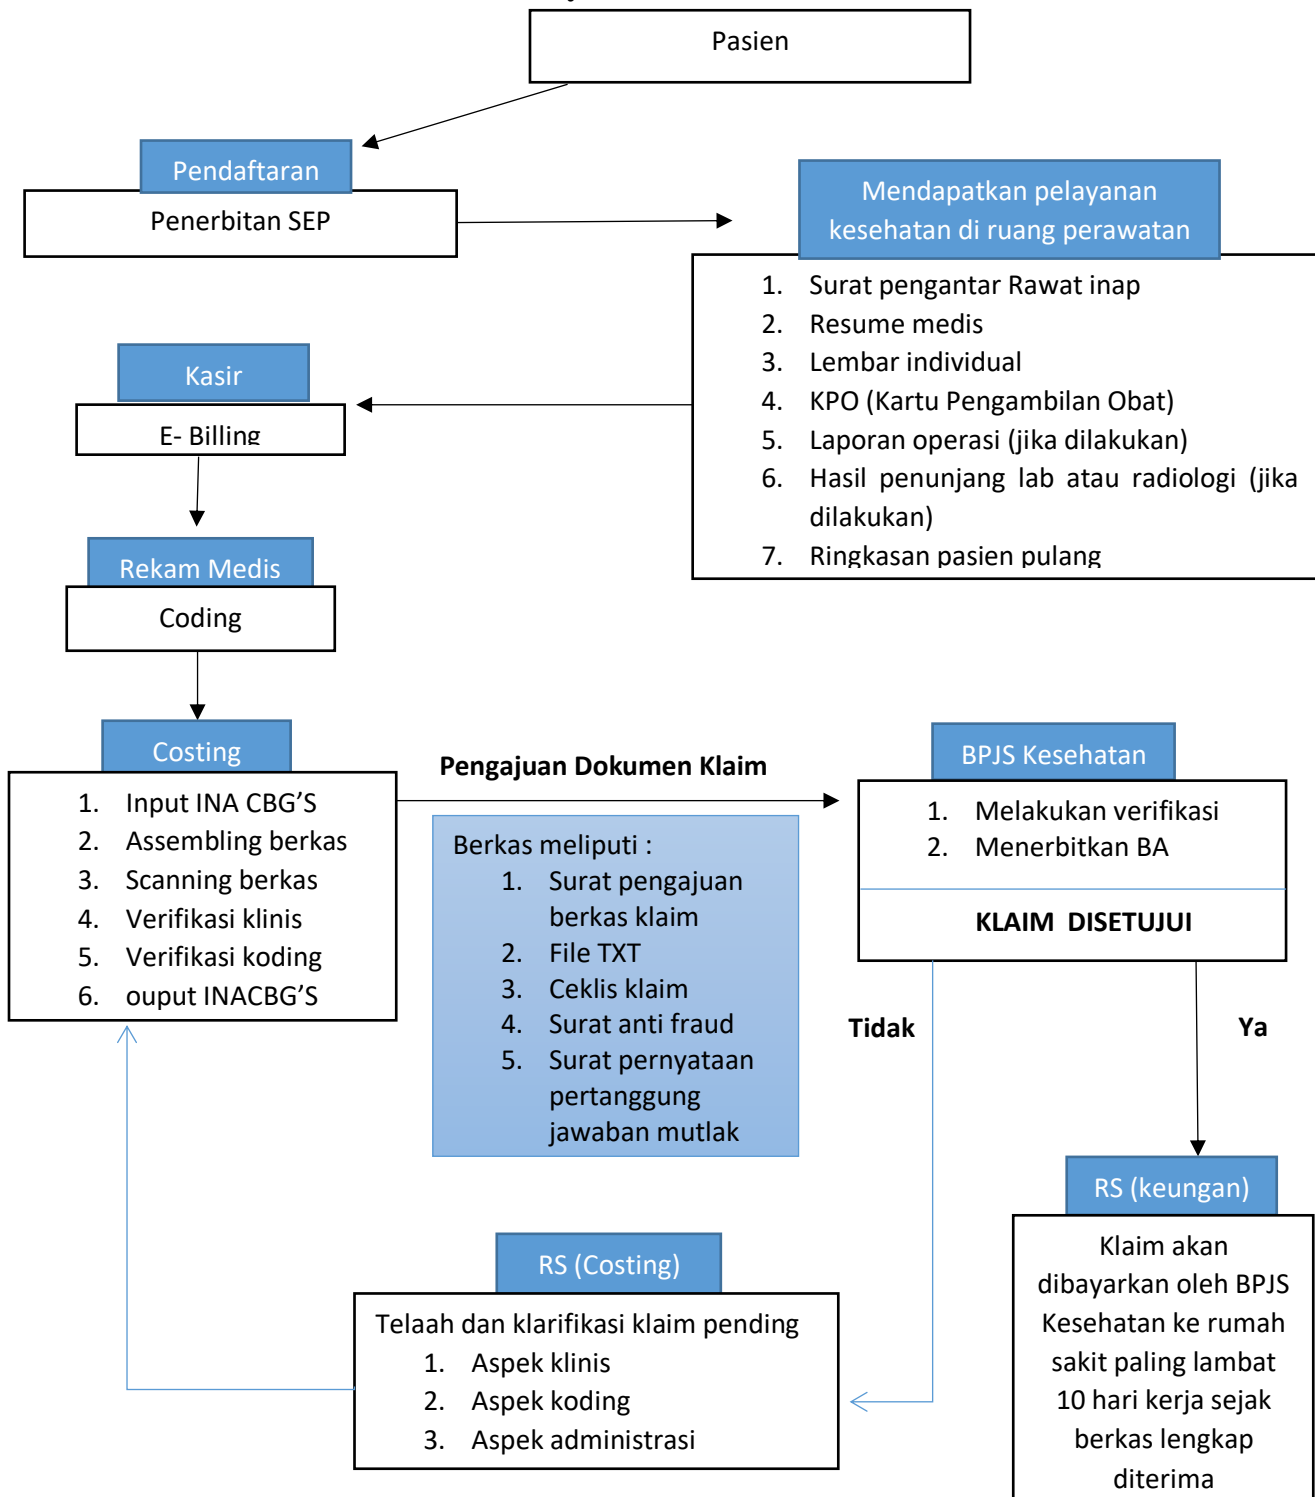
Pasien

Pendaftaran

Penerbitan SEP

Mendapatkan pelayanan kesehatan di ruang perawatan

1. Surat pengantar Rawat inap
2. Resume medis
3. Lembar individual
4. KPO (Kartu Pengambilan Obat)
5. Laporan operasi (jika dilakukan)
6. Hasil penunjang lab atau radiologi (jika dilakukan)
7. Ringkasan pasien pulang

Kasir

E- Billing

Rekam Medis

Coding

Costing

1. Input INA CBG'S
2. Assembling berkas
3. Scanning berkas
4. Verifikasi klinis
5. Verifikasi koding
6. ouput INACBG'S

Pengajuan Dokumen Klaim

Berkas meliputi :
1. Surat pengajuan berkas klaim
2. File TXT
3. Ceklis klaim
4. Surat anti fraud
5. Surat pernyataan pertanggung jawaban mutlak

BPJS Kesehatan

1. Melakukan verifikasi
2. Menerbitkan BA

KLAIM DISETUJUI

Tidak

Ya

RS (keungan)

Klaim akan dibayarkan oleh BPJS Kesehatan ke rumah sakit paling lambat 10 hari kerja sejak berkas lengkap diterima

RS (Costing)

Telaah dan klarifikasi klaim pending
1. Aspek klinis
2. Aspek koding
3. Aspek administrasi